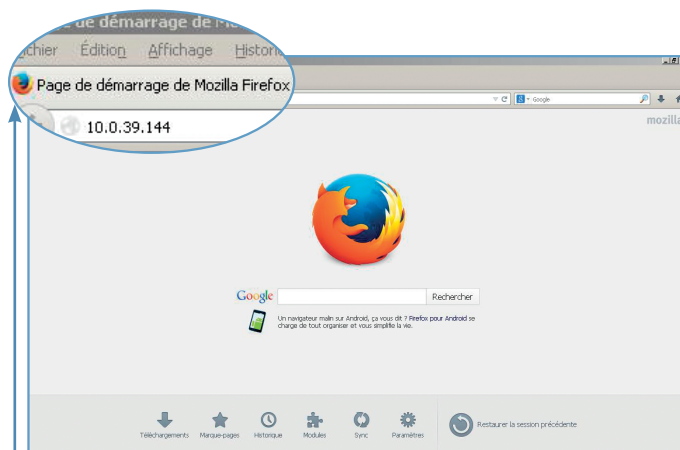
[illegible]e de démarrage de M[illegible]

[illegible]chier Édition Affichage Histori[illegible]

Page de démarrage de Mozilla Firefox

10.0.39.144

Google

mozilla

Google Rechercher

Un navigateur malin sur Android, ça vous dit ? Firefox pour Android se charge de tout organiser et vous simplifie la vie.

Téléchargements Marque-pages Historique Modules Sync Paramètres

Restaurer la session précédente